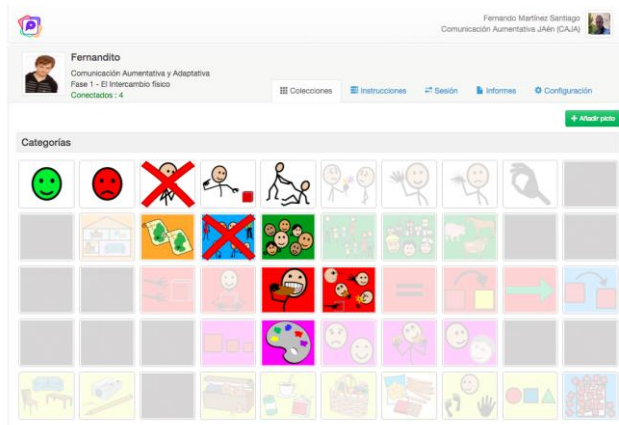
Fernando Martínez Santiago
Comunicación Aumentativa JAén (CAJA)

Fernandito
Comunicación Aumentativa y Adaptativa
Fase 1 - El Intercambio físico
Conectados : 4

Colecciones
Instrucciones
Sesión
Informes
Configuración

+ Añadir picto

Categorías